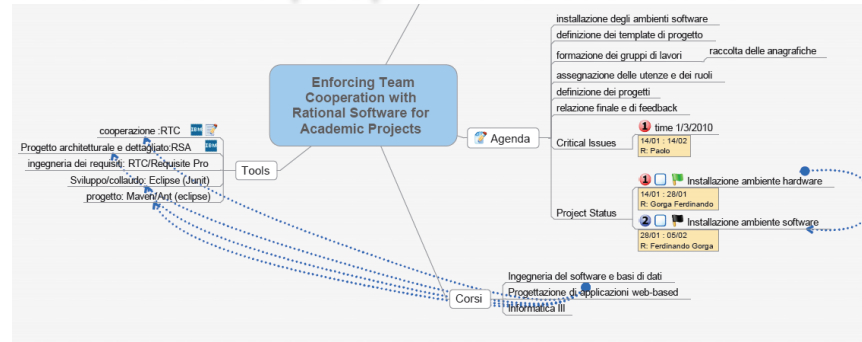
Enforcing Team Cooperation with Rational Software for Academic Projects

Agenda
installazione degli ambienti software
definizione dei template di progetto
formazione dei gruppi di lavori
raccolta delle anagrafiche
assegnazione delle utenze e dei ruoli
definizione dei progetti
relazione finale e di feedback
Critical Issues
1 time 1/3/2010
14/01 : 14/02
R: Paolo
Project Status
1 Installazione ambiente hardware
14/01 : 28/01
R: Gorga Ferdinando
2 Installazione ambiente software
28/01 : 05/02
R: Ferdinando Gorga

Tools
cooperazione :RTC
Progetto architetturale e dettagliato:RSA
ingegneria dei requisiti: RTC/Requisite Pro
Sviluppo/collaudo: Eclipse (Junit)
progetto: Maven/Ant (eclipse)

Corsi
Ingegneria del software e basi di dati
Progettazione di applicazioni web-based
Informatica III